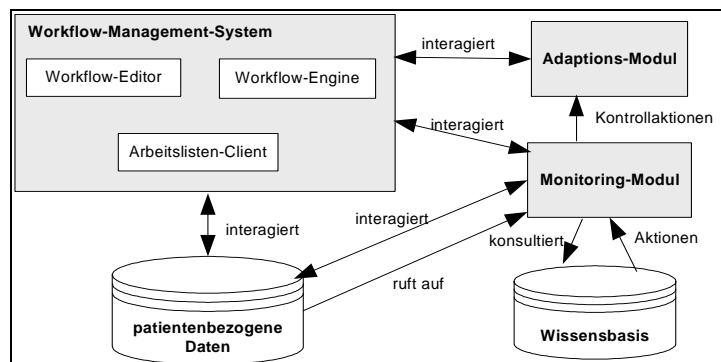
Workflow-Management-System

Workflow-Editor

Workflow-Engine

Arbeitslisten-Client

interagiert

Adaptions-Modul

interagiert

Kontrollaktionen

Monitoring-Modul

interagiert

interagiert

konsultiert

Aktionen

ruft auf

patientenbezogene Daten

Wissensbasis